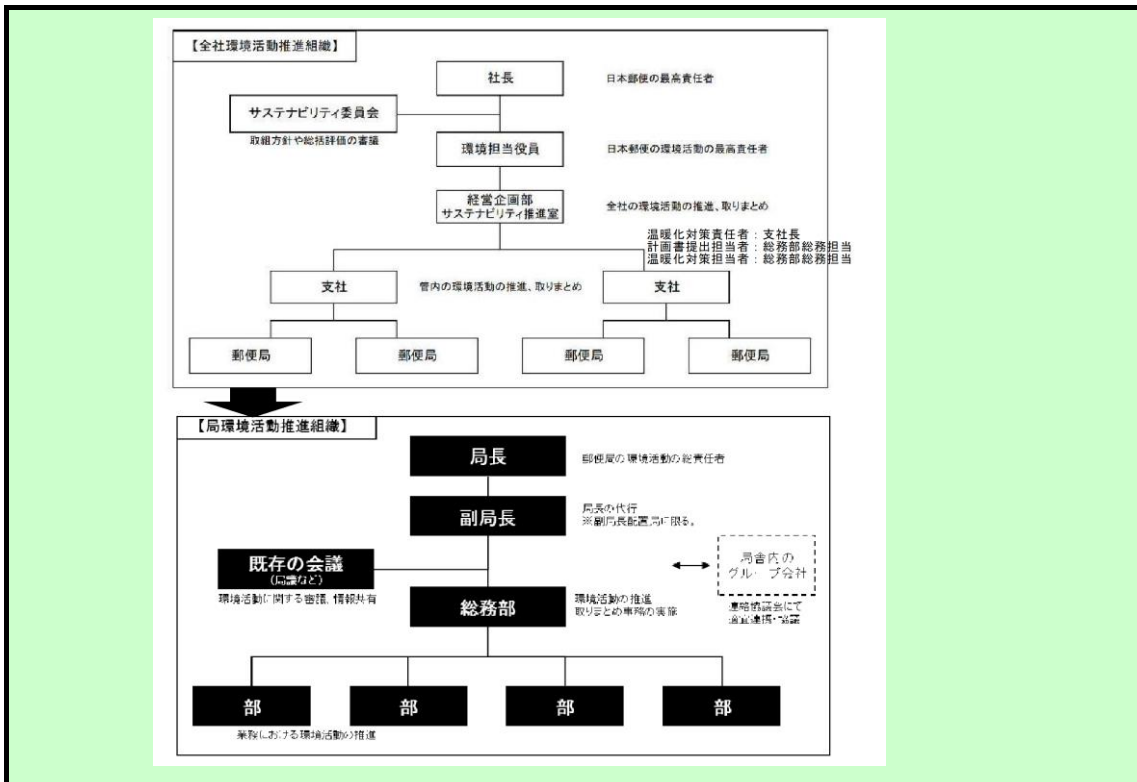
【全社環境活動推進組織】

社長

日本郵便の最高責任者

サステナビリティ委員会

取組方針や総括評価の審議

環境担当役員

日本郵便の環境活動の最高責任者

経営企画部
サステナビリティ推進室

全社の環境活動の推進、取りまとめ

温暖化対策責任者：支社長
計画書提出担当者：総務部総務担当
温暖化対策担当者：総務部総務担当

支社

管内の環境活動の推進、取りまとめ

支社

郵便局

郵便局

郵便局

郵便局

【局環境活動推進組織】

局長

郵便局の環境活動の総責任者

副局長

局長の代行
※副局長配置局に限る。

既存の会議
(局議など)

環境活動に関する審議、情報共有

局舎内の
グループ会社

連絡協議会にて
適宜連携・協議

総務部

環境活動の推進
取りまとめ事務の実施

部

部

部

部

業務における環境活動の推進